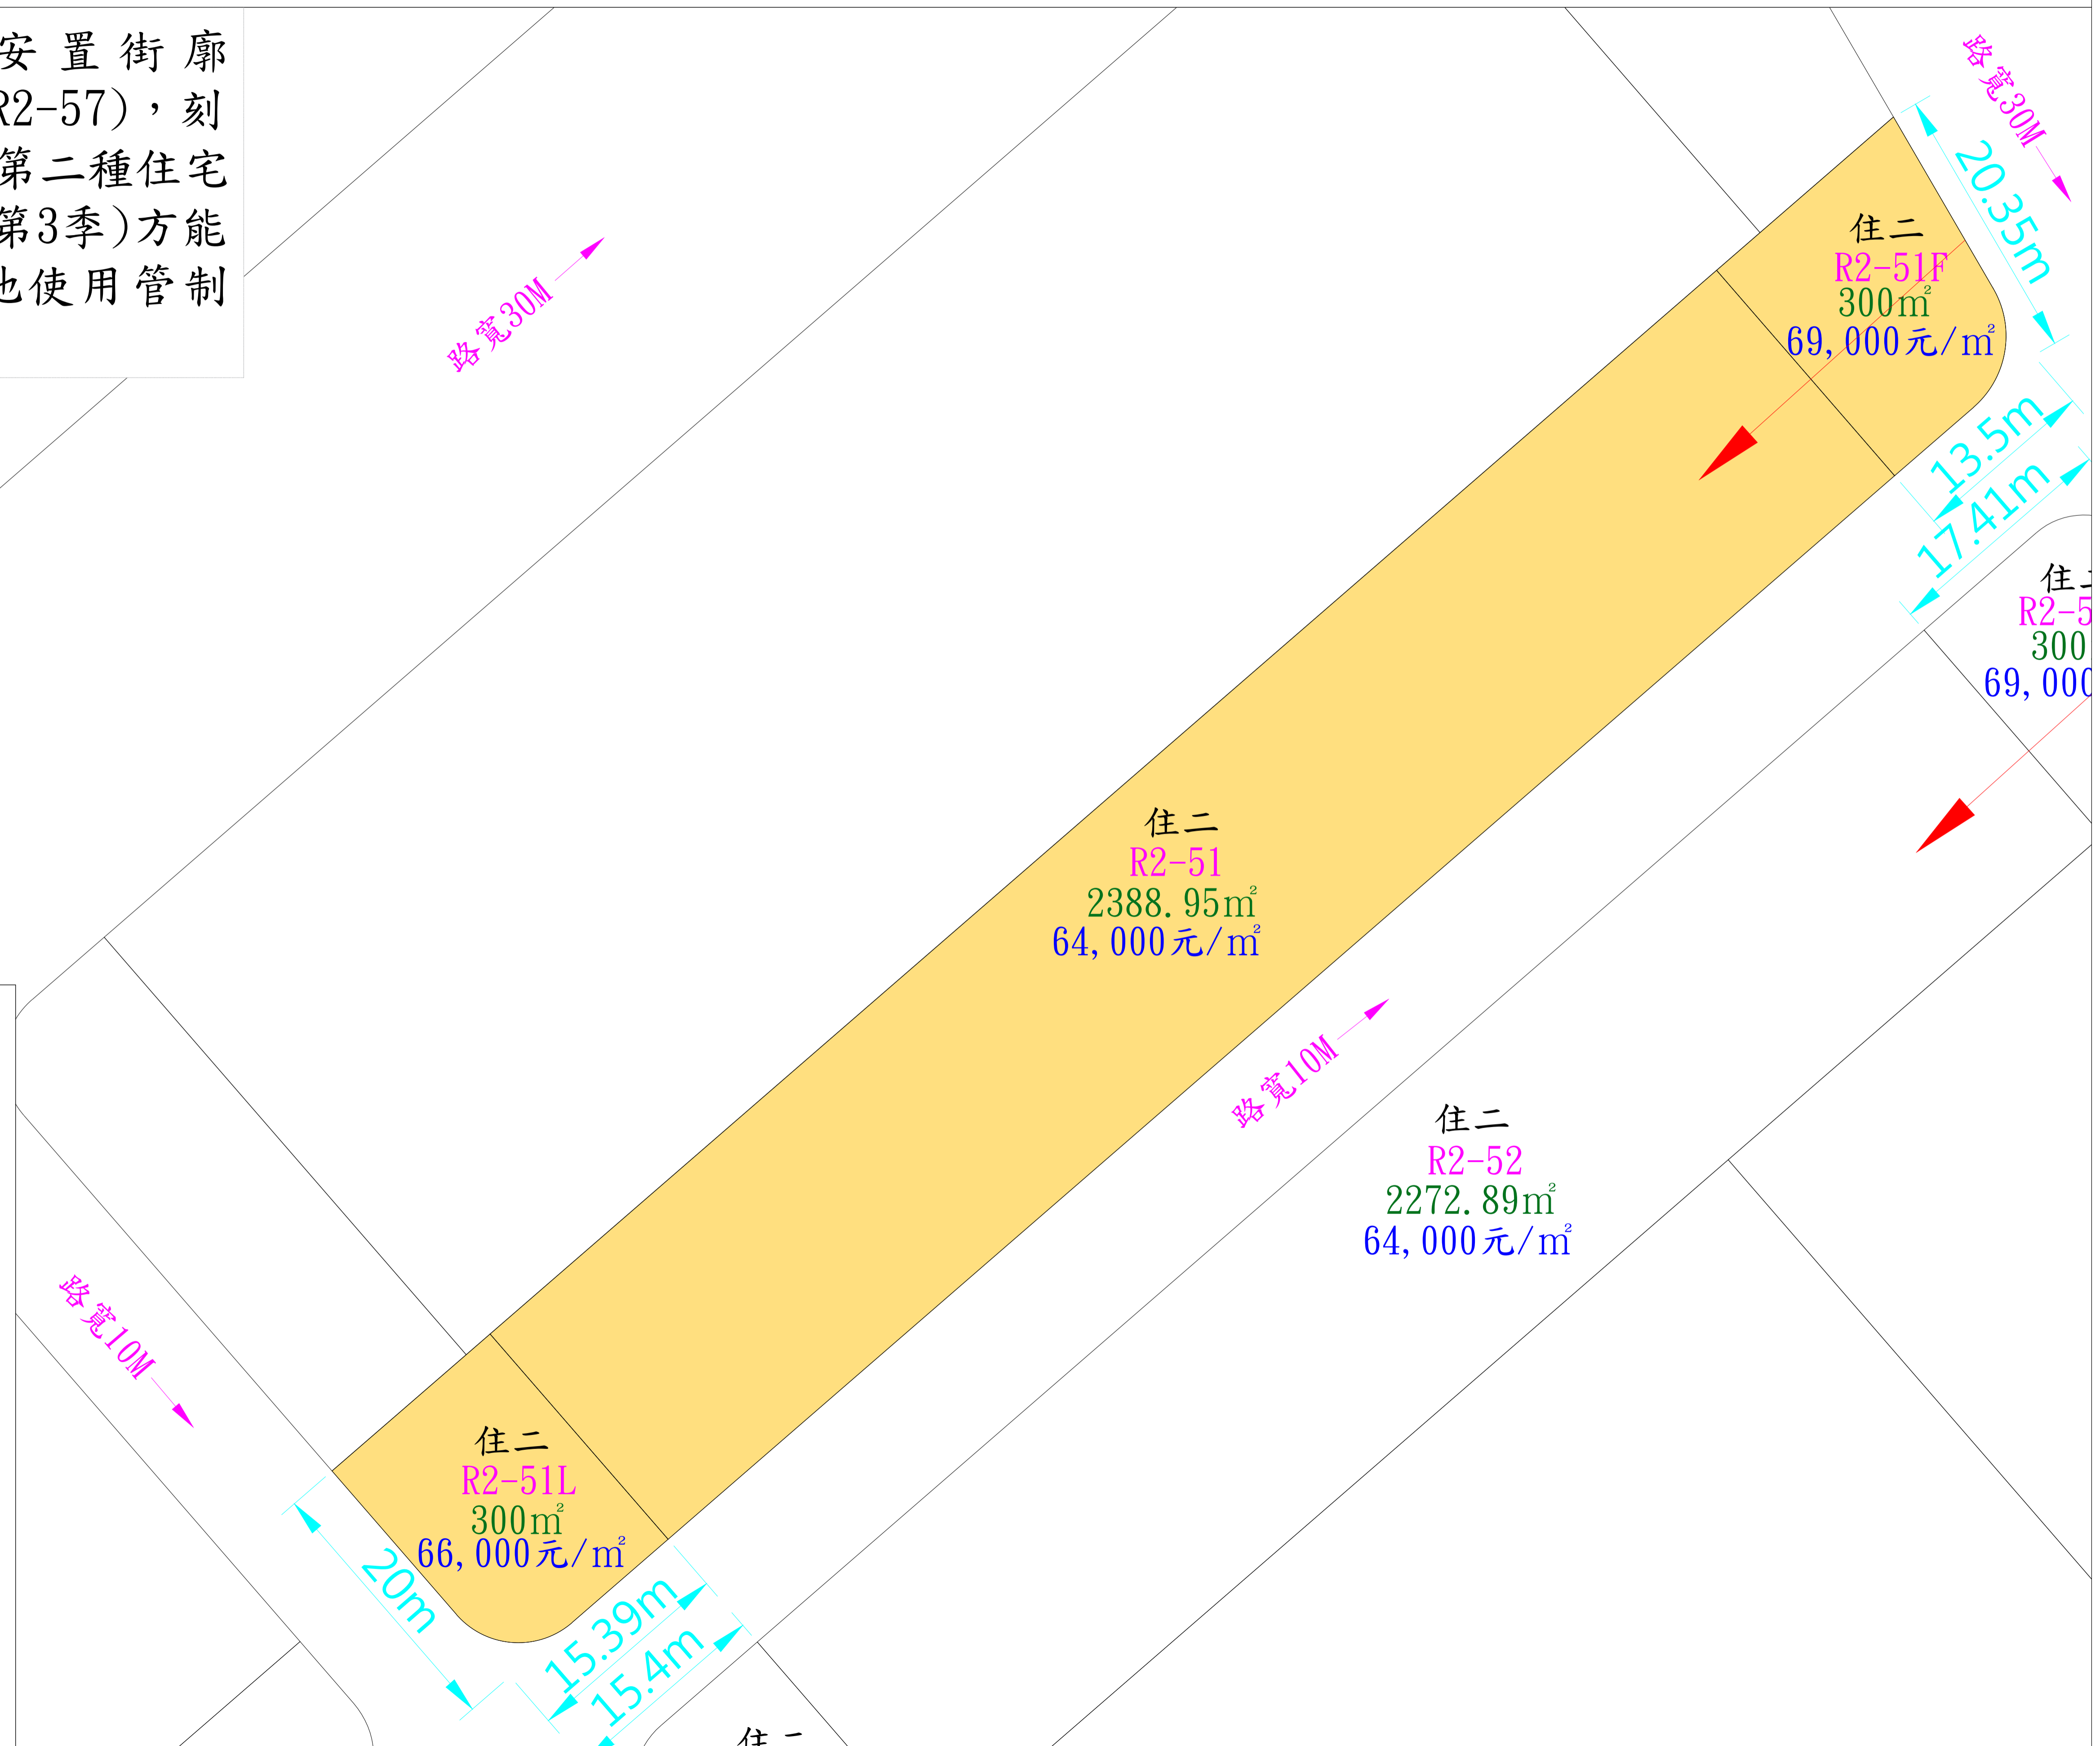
安置街廓
R2-57)，刻
第二種住宅
第3季)方能
也使用管制

路寬30M
路寬30M
20.35m
住二
R2-51F
300㎡
69,000元/㎡
13.5m
17.41m
住二
R2-5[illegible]
300
69,00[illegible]
住二
R2-51
2388.95㎡
64,000元/㎡
路寬10M
住二
R2-52
2272.89㎡
64,000元/㎡
路寬10M
住二
R2-51L
300㎡
66,000元/㎡
20m
15.39m
15.4m
住二